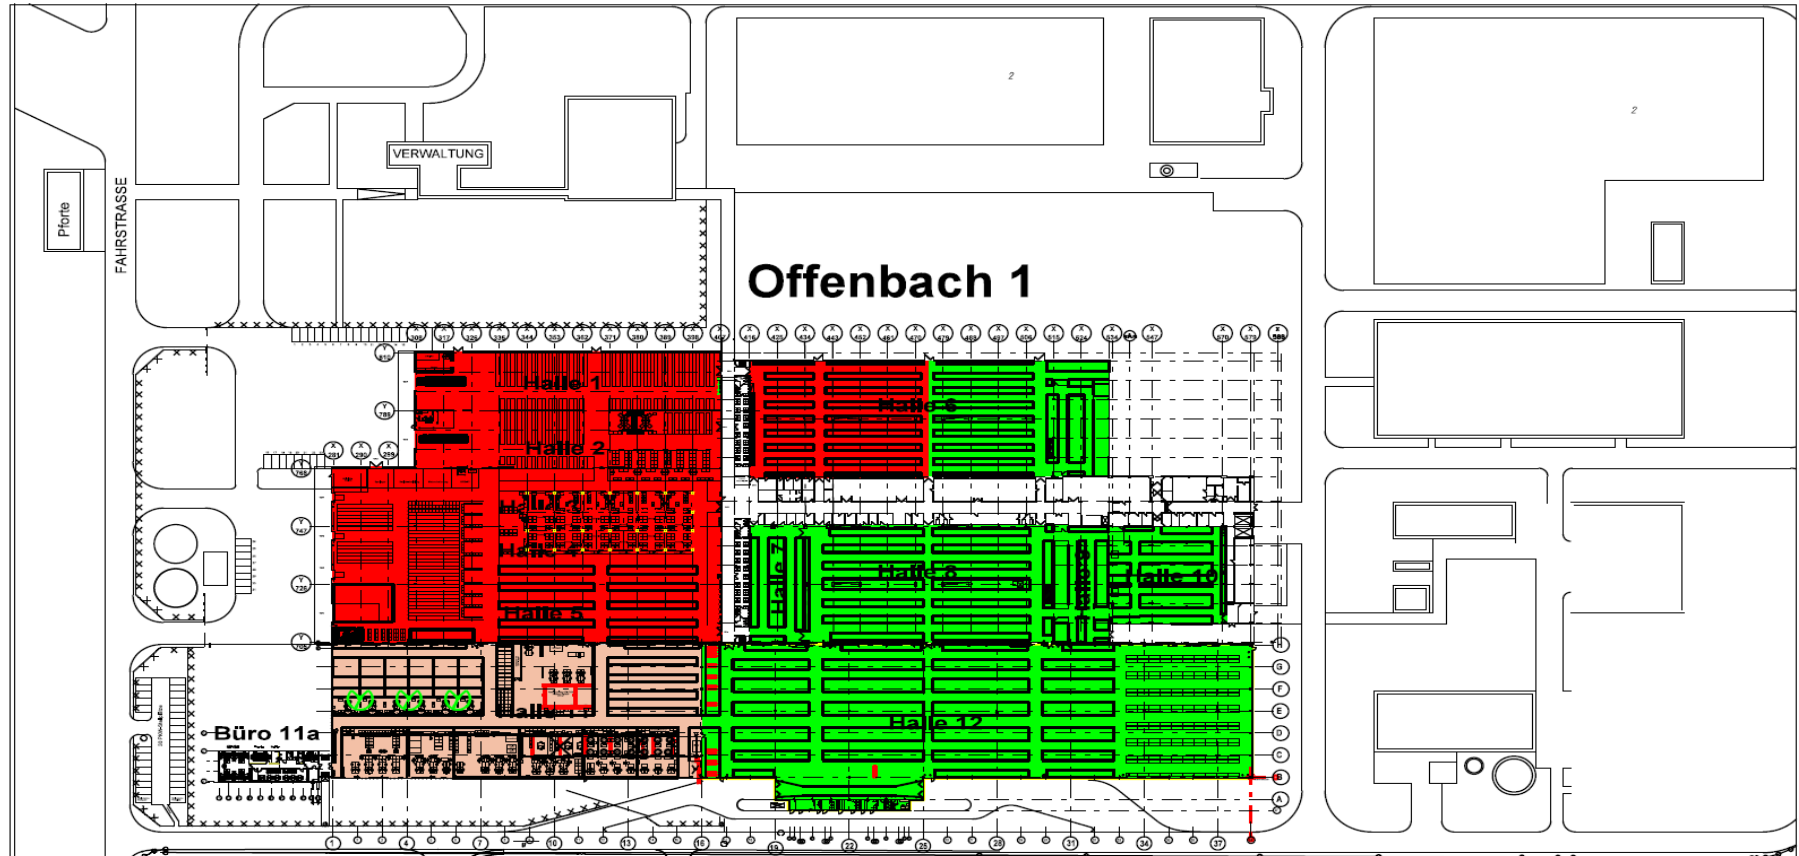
Pforte

FAHRSTRASSE

VERWALTUNG

Offenbach 1

Halle 1

Halle 2

Halle 4

Halle 5

Halle 6

Halle 7

Halle 8

Halle 9

Halle 10

Halle 11

Halle 12

Büro 11a

2

2

H
G
F
E
D
C
B
A

1
4
7
10
13
16
19
22
25
28
31
34
37